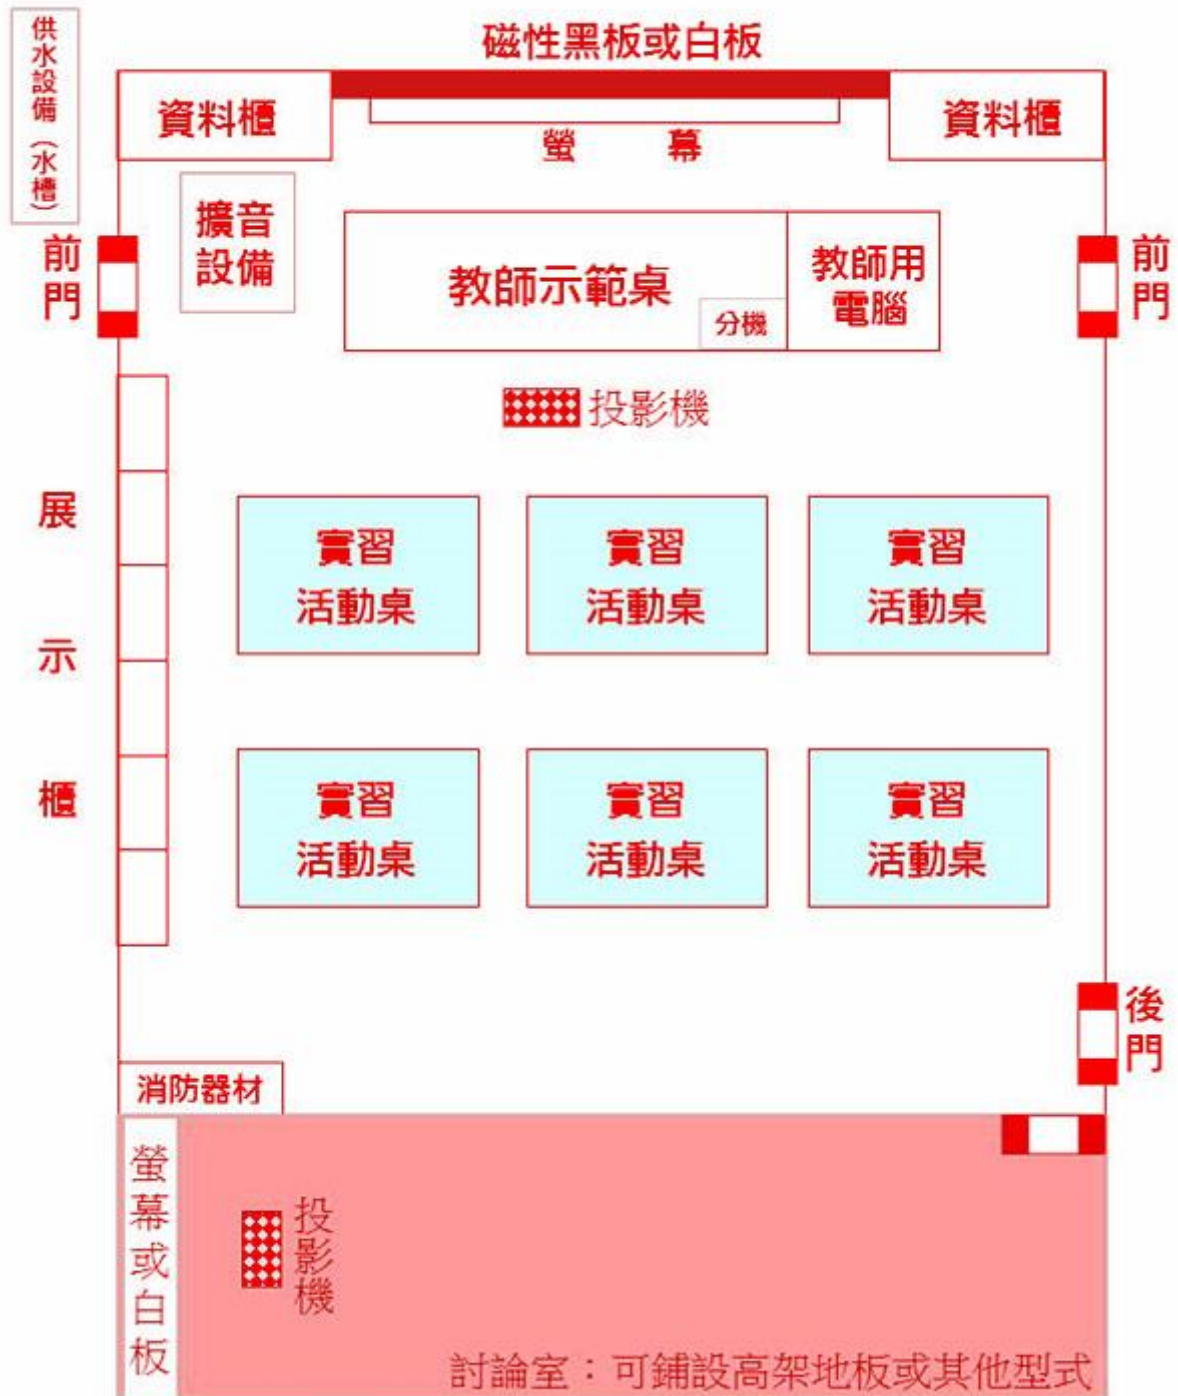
供水設備（水槽）

磁性黑板或白板

資料櫃

螢幕

資料櫃

擴音設備

教師示範桌

分機

教師用電腦

前門

前門

投影機

展示櫃

實習活動桌

實習活動桌

實習活動桌

實習活動桌

實習活動桌

實習活動桌

後門

消防器材

螢幕或白板

投影機

討論室：可鋪設高架地板或其他型式